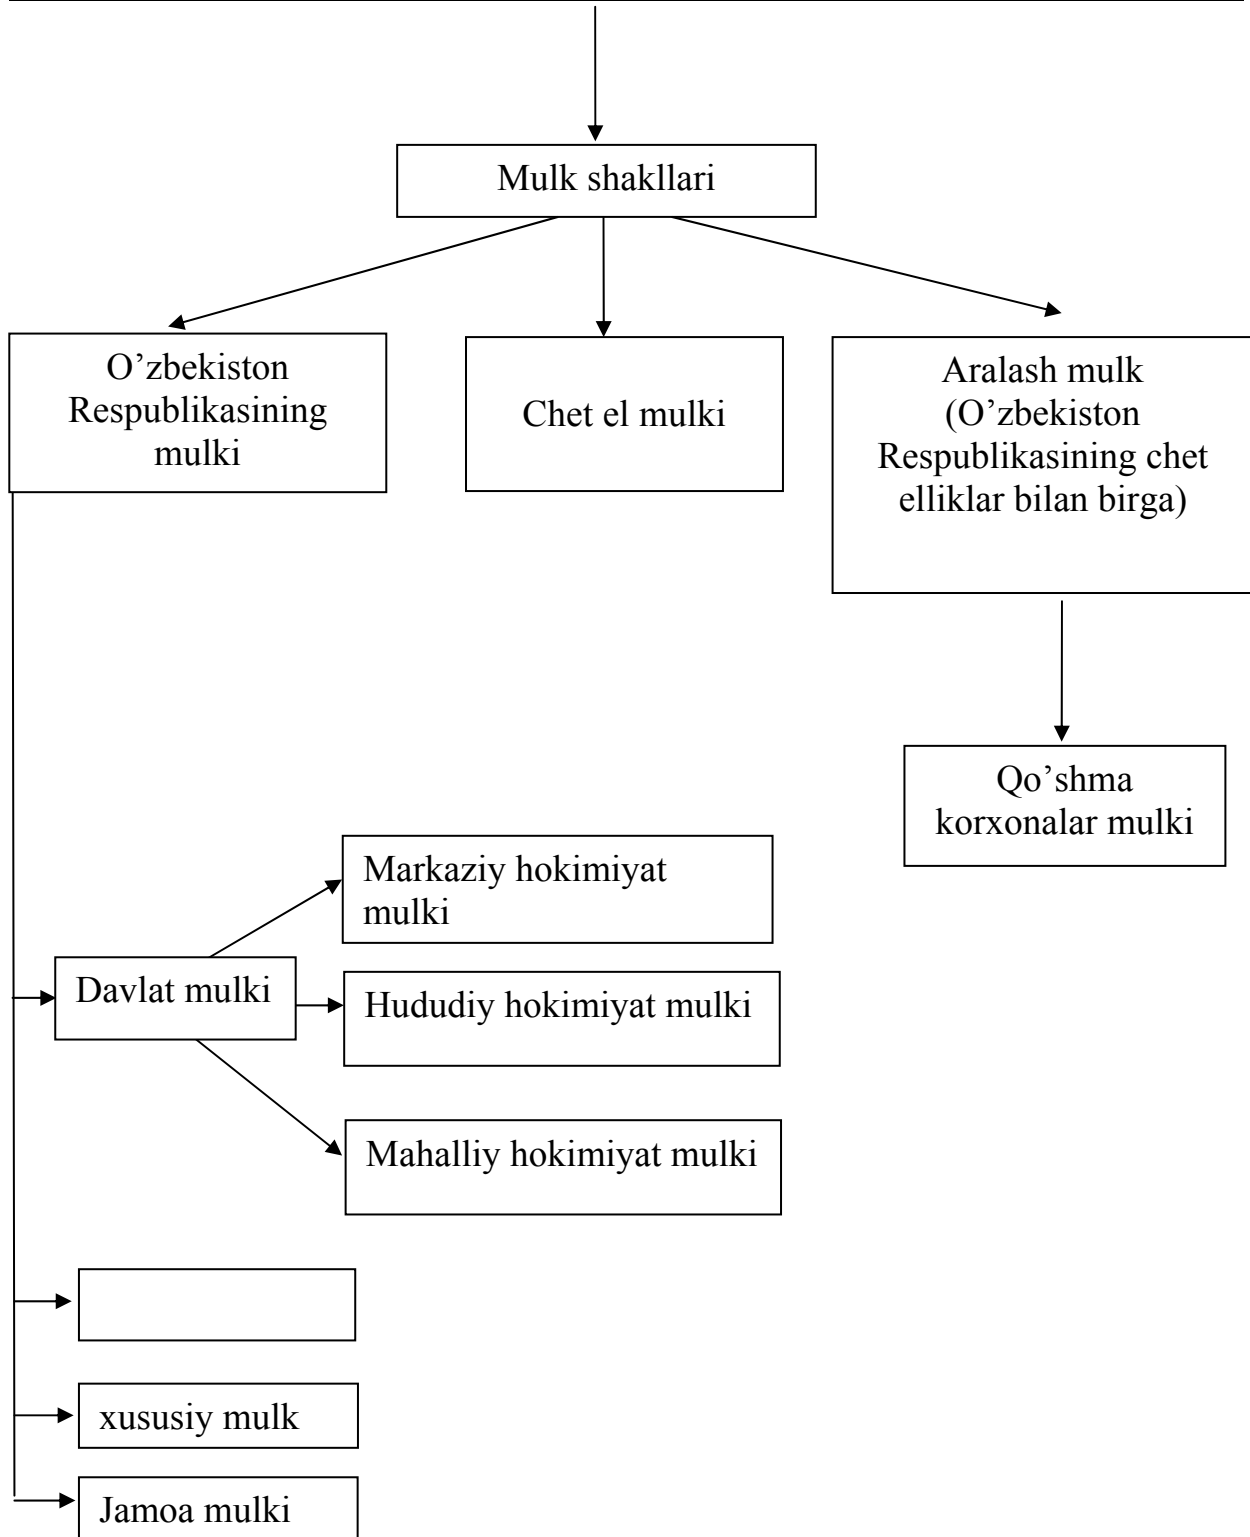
Mulk shakllari

O’zbekiston Respublikasining mulki

Chet el mulki

Aralash mulk (O’zbekiston Respublikasining chet elliklar bilan birga)

Qo’shma korxonalar mulki

Markaziy hokimiyat mulki

Davlat mulki

Hududiy hokimiyat mulki

Mahalliy hokimiyat mulki

xususiy mulk

Jamoa mulki